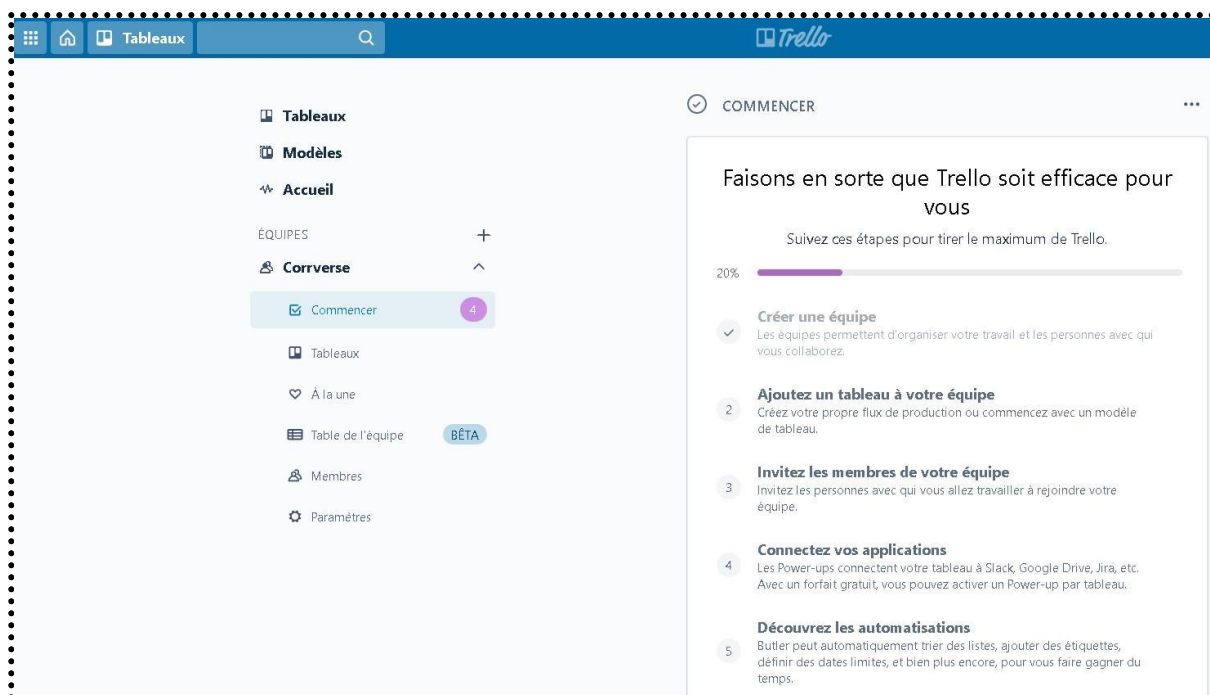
Tableaux

Trello

Tableaux
Modèles
Accueil
ÉQUIPES +
Corrverse
Commencer 4
Tableaux
À la une
Table de l'équipe BÊTA
Membres
Paramètres

COMMENCER ...

Faisons en sorte que Trello soit efficace pour vous

Suivez ces étapes pour tirer le maximum de Trello.

20%

Créer une équipe
Les équipes permettent d'organiser votre travail et les personnes avec qui vous collaborez.

2 Ajoutez un tableau à votre équipe
Créez votre propre flux de production ou commencez avec un modèle de tableau.

3 Invitez les membres de votre équipe
Invitez les personnes avec qui vous allez travailler à rejoindre votre équipe.

4 Connectez vos applications
Les Power-ups connectent votre tableau à Slack, Google Drive, Jira, etc. Avec un forfait gratuit, vous pouvez activer un Power-up par tableau.

5 Découvrez les automatisations
Butler peut automatiquement trier des listes, ajouter des étiquettes, définir des dates limites, et bien plus encore, pour vous faire gagner du temps.